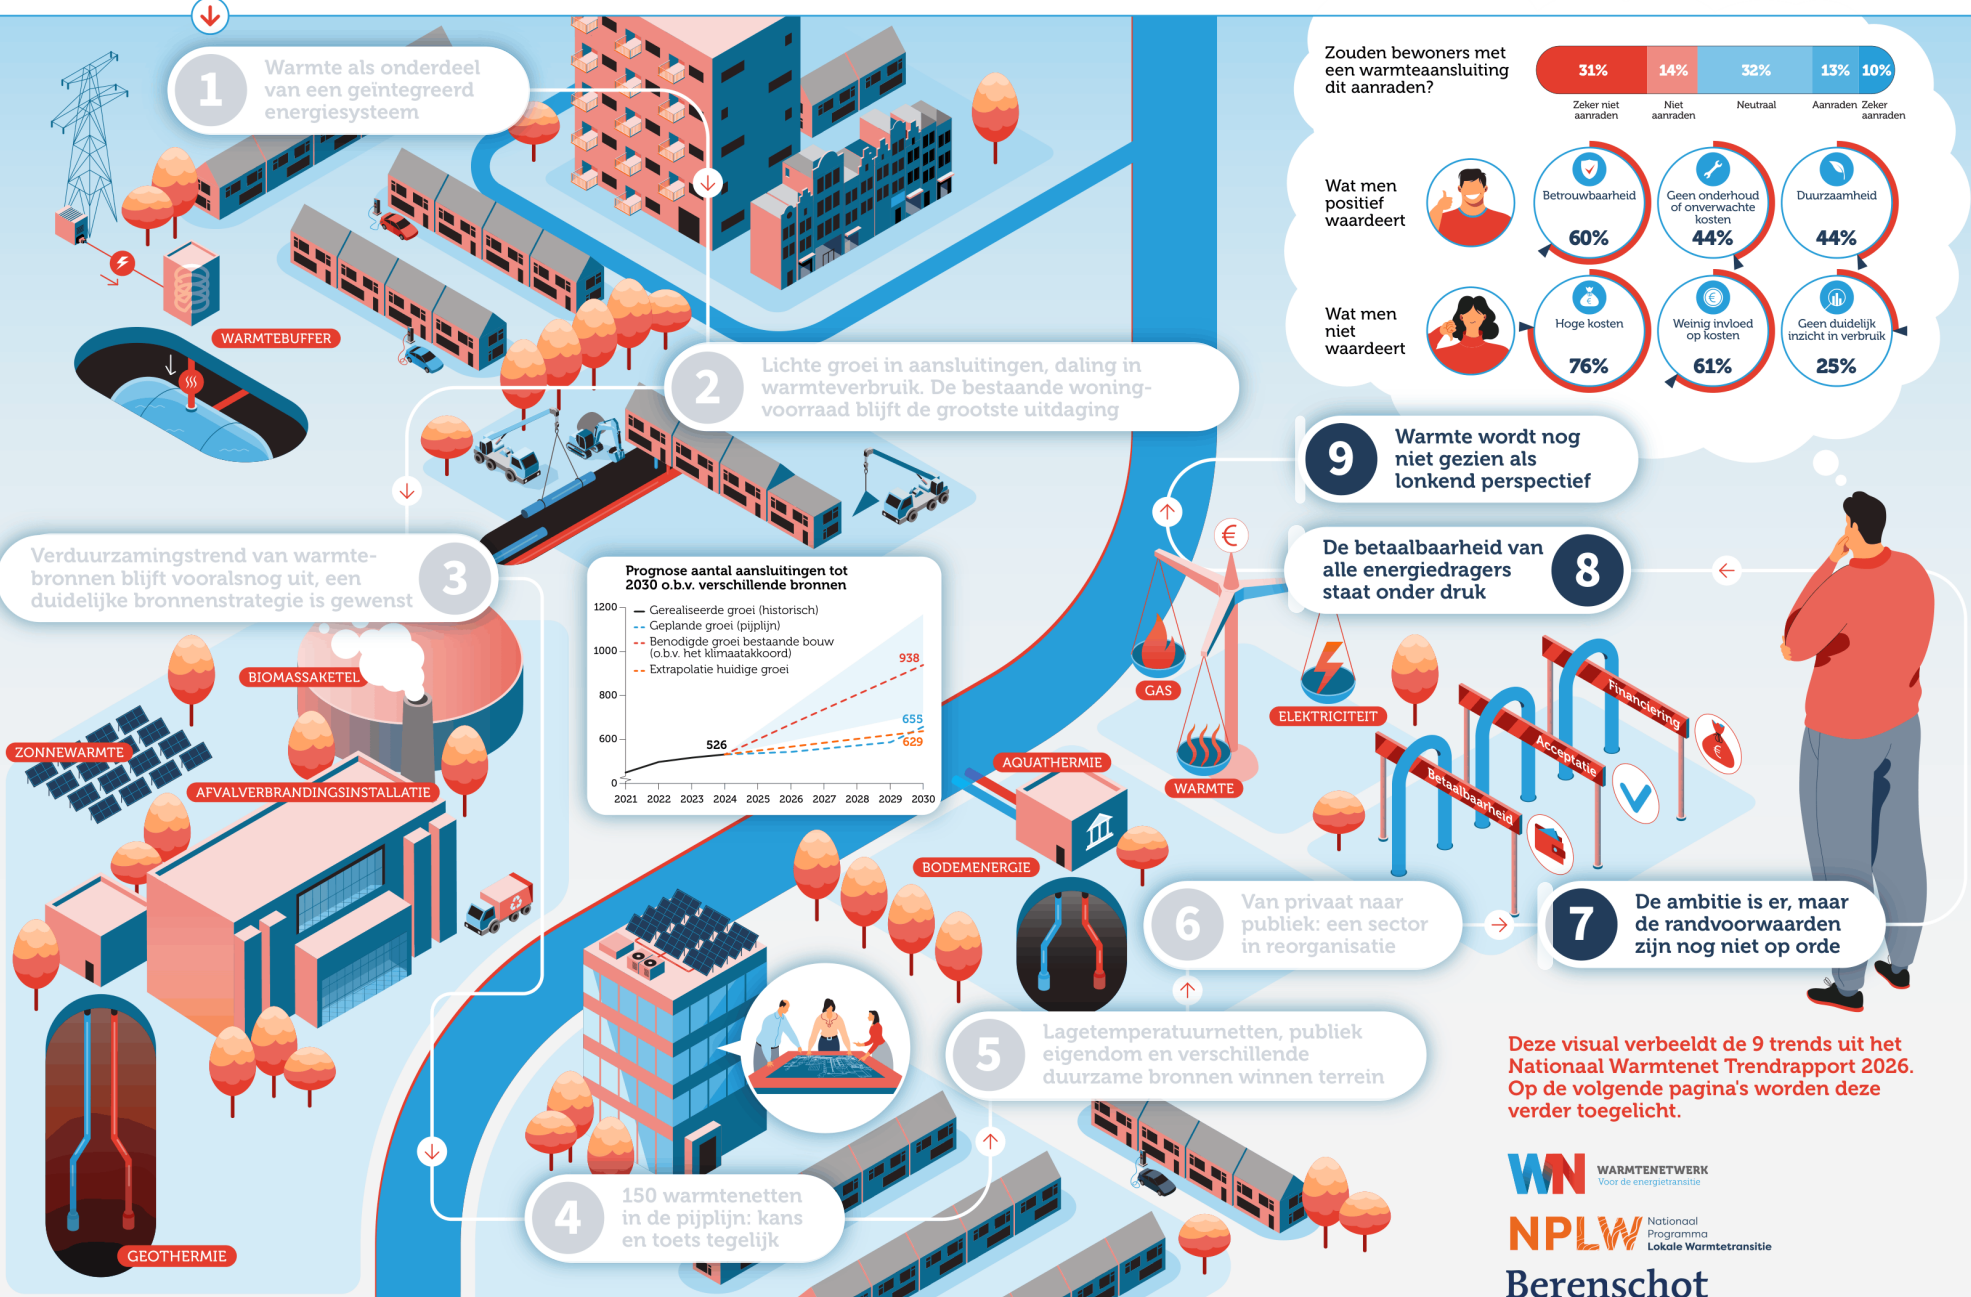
1
Warmte als onderdeel van een geïntegreerd energiesysteem

WARMTEBUFFER

2
Lichte groei in aansluitingen, daling in warmteverbruik. De bestaande woningvoorraad blijft de grootste uitdaging

Verduurzamingstrend van warmtebronnen blijft vooralsnog uit, een duidelijke bronnenstrategie is gewenst
3

BIOMASSAKETEL
ZONNEWARMTE
AFVALVERBRANDINGSINSTALLATIE
GEOTHERMIE

Prognose aantal aansluitingen tot 2030 o.b.v. verschillende bronnen
Gerealiseerde groei (historisch)
Geplande groei (pijplijn)
Benodigde groei bestaande bouw (o.b.v. het klimaatakkoord)
Extrapolatie huidige groei
1200
1000
800
600
0
526
938
655
629
2021 2022 2023 2024 2025 2026 2027 2028 2029 2030

4
150 warmtenetten in de pijplijn: kans en toets tegelijk

5
Lagetemperatuurnetten, publiek eigendom en verschillende duurzame bronnen winnen terrein

6
Van privaat naar publiek: een sector in reorganisatie

AQUATHERMIE
BODEMENERGIE
GAS
WARMTE
ELEKTRICITEIT

Zouden bewoners met een warmteaansluiting dit aanraden?
| 31% | 14% | 32% | 13% | 10% |
|---|---|---|---|---|
| Zeker niet aanraden | Niet aanraden | Neutraal | Aanraden | Zeker aanraden |

Wat men positief waardeert
Betrouwbaarheid 60%
Geen onderhoud of onverwachte kosten 44%
Duurzaamheid 44%

Wat men niet waardeert
Hoge kosten 76%
Weinig invloed op kosten 61%
Geen duidelijk inzicht in verbruik 25%

9
Warmte wordt nog niet gezien als lonkend perspectief

De betaalbaarheid van alle energiedragers staat onder druk
8

Financiering
Acceptatie
Betaalbaarheid

7
De ambitie is er, maar de randvoorwaarden zijn nog niet op orde

Deze visual verbeeldt de 9 trends uit het Nationaal Warmtenet Trendrapport 2026. Op de volgende pagina's worden deze verder toegelicht.

WN WARMTENETWERK Voor de energietransitie
NPLW Nationaal Programma Lokale Warmtetransitie
Berenschot